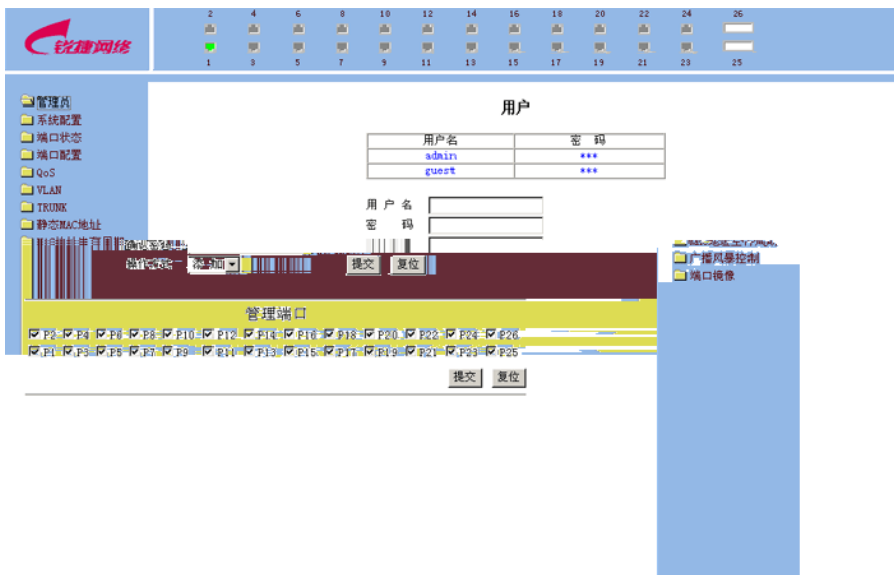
锐捷网络

2 4 6 8 10 12 14 16 18 20 22 24 26
1 3 5 7 9 11 13 15 17 19 21 23 25

管理员
系统配置
端口状态
端口配置
QoS
VLAN
TRUNK
静态MAC地址

用户

| 用户名 | 密 码 |
|---|---|
| admin | *** |
| guest | *** |

用 户 名
密 码

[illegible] 添加

提交 复位

广播风暴控制
端口镜像

管理端口

P2 P4 P6 P8 P10 P12 P14 P16 P18 P20 P22 P24 P26
P1 P3 P5 P7 P9 P11 P13 P15 P17 P19 P21 P23 P25

提交 复位